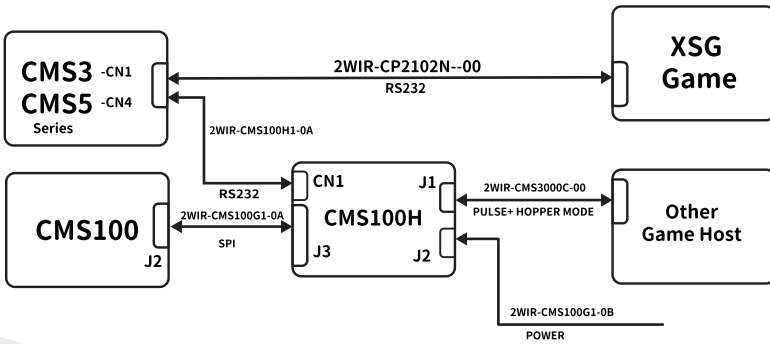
CMS3 -CN1
CMS5 -CN4
Series

2WIR-CP2102N--00
RS232

XSG
Game

2WIR-CMS100H1-0A

RS232

CMS100

J2

2WIR-CMS100G1-0A
SPI

CN1
J1
CMS100H
J3
J2

2WIR-CMS3000C-00
PULSE+ HOPPER MODE

Other
Game Host

2WIR-CMS100G1-0B
POWER